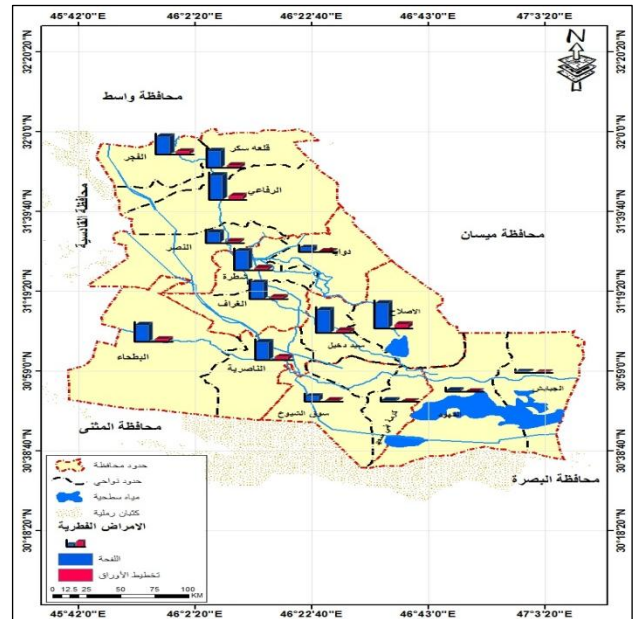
45°42'0"E 46°2'20"E 46°22'40"E 46°43'0"E 47°3'20"E

32°20'20"N 32°0'0"N 31°39'40"N 31°19'20"N 30°59'0"N 30°38'40"N 30°18'20"N

32°20'20"N 32°0'0"N 31°39'40"N 31°19'20"N 30°59'0"N 30°38'40"N 30°18'20"N

N

محافظة واسط

محافظة القادسية

محافظة ميسان

محافظة المثنى

محافظة البصرة

الفجر

قلعه سكر

الرفاعي

النصر

دواية

الشطرة

الغراف

الاصلاح

سيد دخيل

البطحاء

الناصرية

سوق الشيوخ

الجبايش

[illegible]

حدود محافظة

حدود نواحي

مياه سطحية

كثبان رملية

الامراض الفطرية

اللفحة

تخطيط الأوراق

0 12.5 25 50 75 100 KM